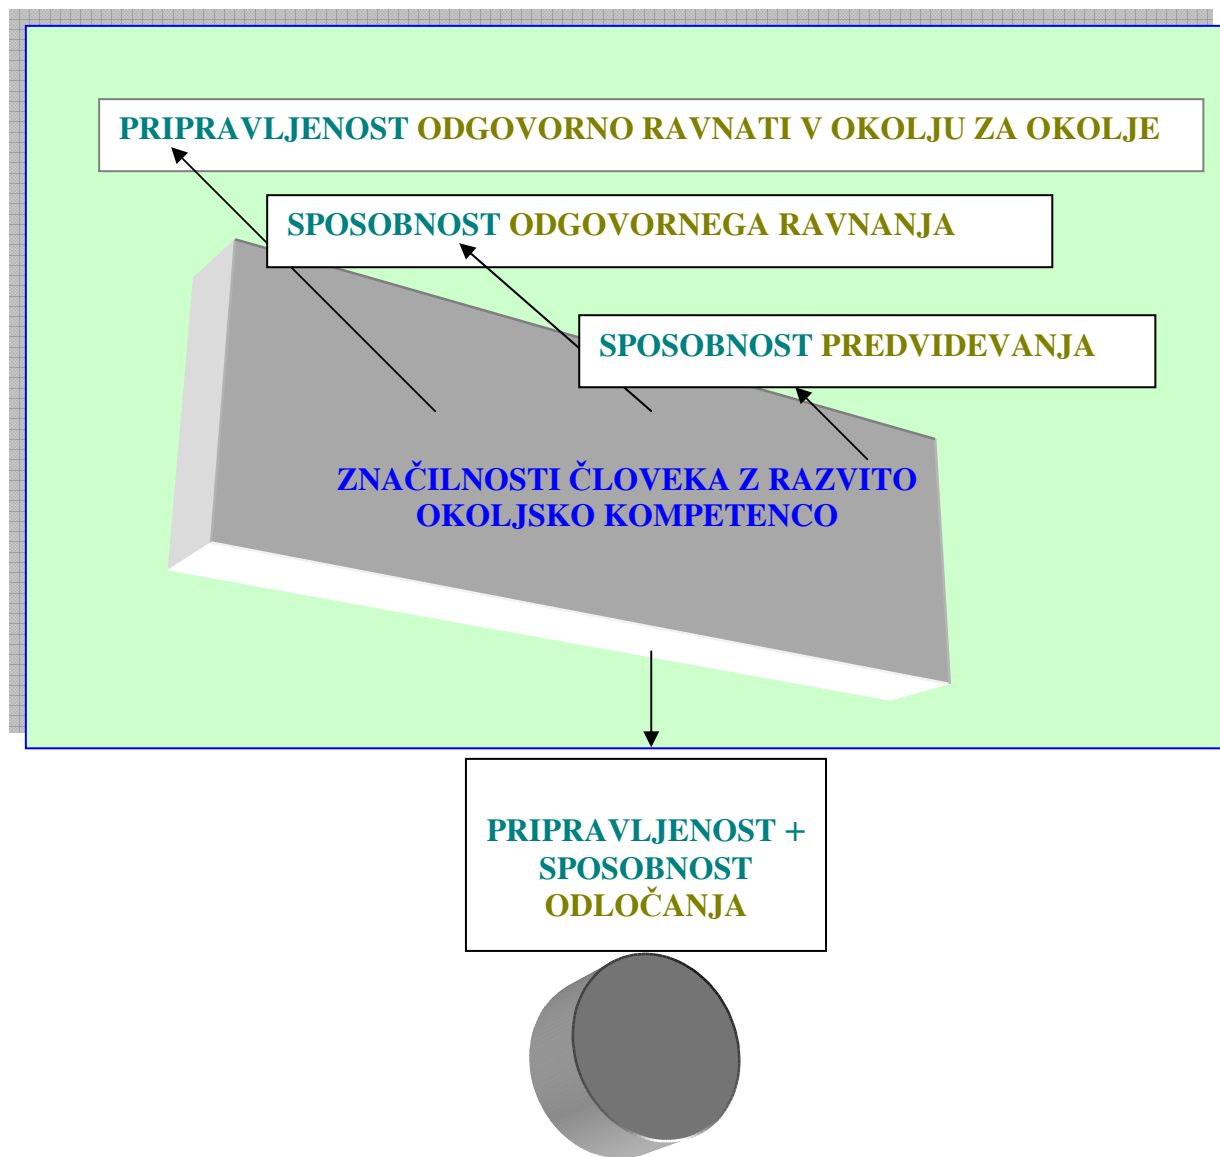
PRIPRAVLJENOST ODGOVORNO RAVNATI V OKOLJU ZA OKOLJE

SPOSOBNOST ODGOVORNEGA RAVNANJA

SPOSOBNOST PREDVIDEVANJA

ZNAČILNOSTI ČLOVEKA Z RAZVITO OKOLJSKO KOMPETENCO

PRIPRAVLJENOST + SPOSOBNOST ODLOČANJA